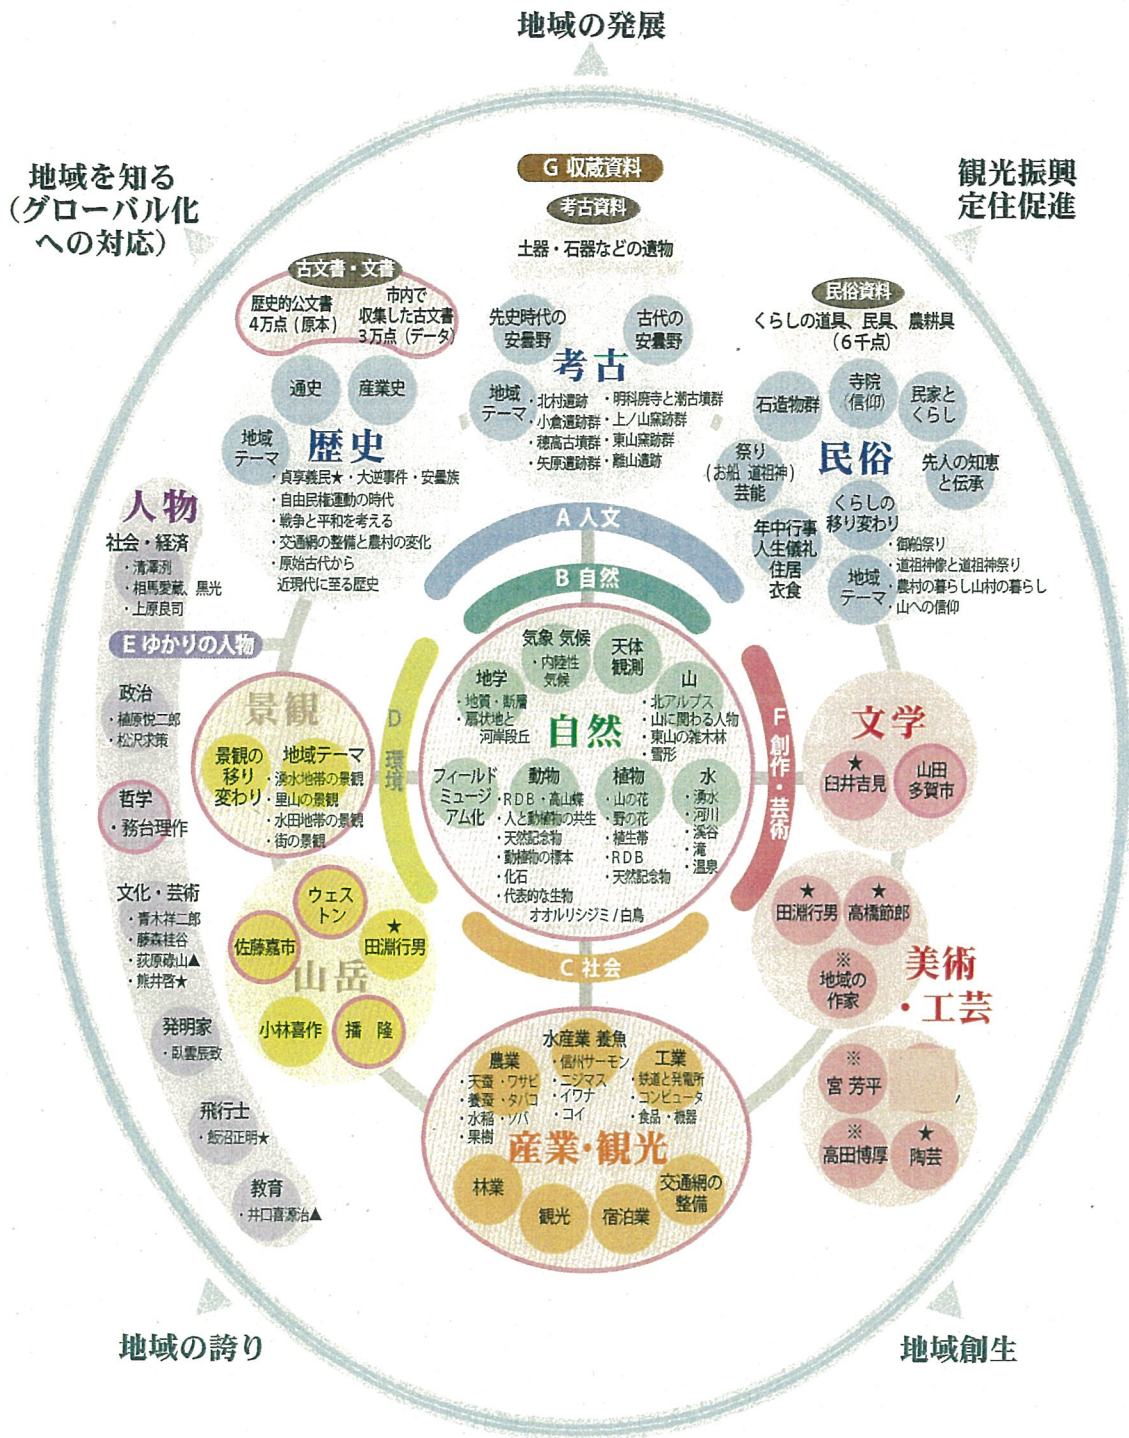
地域の発展

地域を知る（グローバル化への対応）

観光振興 定住促進

G 収蔵資料

考古資料

土器・石器などの遺物

古文書・文書

歴史的公文書 4万点（原本）

市内で収集した古文書 3万点（データ）

先史時代の安曇野

古代の安曇野

考古

地域テーマ

・北村遺跡 ・小倉遺跡群 ・穂高古墳群 ・矢原遺跡群

・明科廃寺と潮古墳群 ・上ノ山窯跡群 ・東山窯跡群 ・離山遺跡

民俗資料

くらしの道具、民具、農耕具（6千点）

通史

産業史

地域テーマ

歴史

・貞享義民★ ・大逆事件 ・安曇族 ・自由民権運動の時代 ・戦争と平和を考える ・交通網の整備と農村の変化 ・原始古代から近現代に至る歴史

石造物群

寺院（信仰）

民家とくらし

祭り（お船 道祖神）芸能

民俗

先人の知恵と伝承

くらしの移り変わり

年中行事 人生儀礼 住居 衣食

地域テーマ

・御船祭り ・道祖神像と道祖神祭り ・農村の暮らし山村の暮らし ・山への信仰

人物

社会・経済

・清沢洌 ・相馬愛蔵、黒光 ・上原良司

E ゆかりの人物

政治

・植原悦二郎 ・松沢求策

哲学

・務台理作

文化・芸術

・青木祥二郎 ・藤森桂谷 ・荻原碌山▲ ・熊井啓★

発明家

・臥雲辰致

飛行士

・飯沼正明★

教育

・井口喜源治▲

A 人文

B 自然

C 社会

D 環境

F 創作・芸術

景観

景観の移り変わり

地域テーマ

・湧水地帯の景観 ・里山の景観 ・水田地帯の景観 ・街の景観

気象 気候

・内陸性気候

天体観測

山

・北アルプス ・山に関わる人物 ・東山の雑木林 ・雪形

地学

・地質・断層 ・扇状地と河岸段丘

自然

フィールドミュージアム化

動物

・RDB・高山蝶 ・人と動植物の共生 ・天然記念物 ・動植物の標本 ・化石 ・代表的な生物

オオルリシジミ / 白鳥

植物

・山の花 ・野の花 ・植生帯 ・RDB ・天然記念物

水

・湧水 ・河川 ・渓谷 ・滝 ・温泉

文学

★ 臼井吉見

山田多賀市

ウェストン

★ 田淵行男

佐藤嘉市

山岳

小林喜作

播隆

★ 田淵行男

★ 高橋節郎

※ 地域の作家

美術・工芸

※ 宮芳平

※ 高田博厚

★ 陶芸

水産業 養魚

・信州サーモン ・ニジマス ・イワナ ・コイ

農業

・天蚕・ワサビ ・養蚕・タバコ ・水稲・ソバ ・果樹

工業

・鉄道と発電所 ・コンピュータ ・食品・機器

産業・観光

林業

観光

宿泊業

交通網の整備

地域の誇り

地域創生